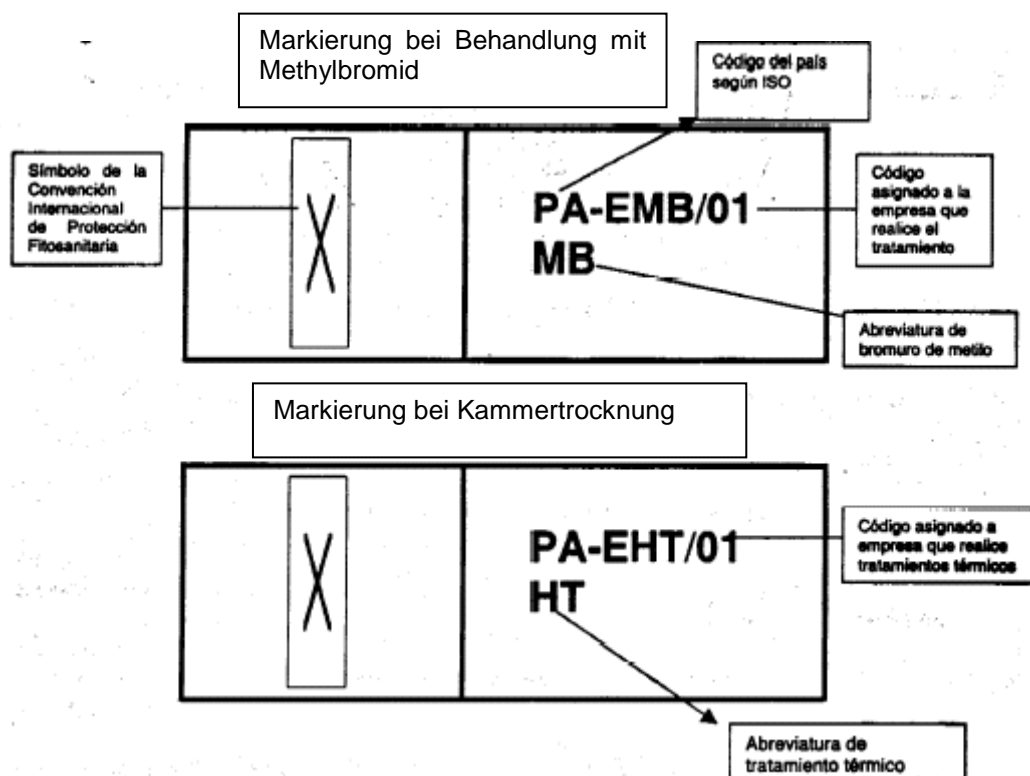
Markierung bei Behandlung mit Methylbromid

Código del pais según ISO

Símbolo de la Convención Internacional de Protección Fitosanitaria

PA-EMB/01
MB

Código asignado a la empresa que realice el tratamiento

Abreviatura de bromuro de metilo

Markierung bei Kammertrocknung

PA-EHT/01
HT

Código asignado a empresa que realice tratamientos térmicos

Abreviatura de tratamiento térmico